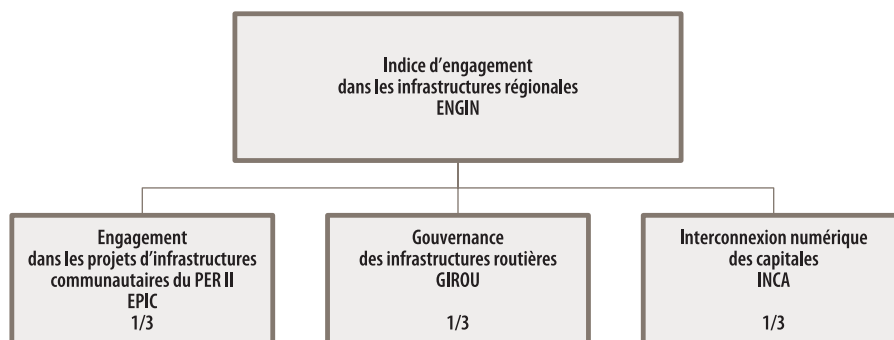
Indice d'engagement
dans les infrastructures régionales
ENGIN

Engagement
dans les projets d'infrastructures
communautaires du PER II
EPIC
1/3

Gouvernance
des infrastructures routières
GIROU
1/3

Interconnexion numérique
des capitales
INCA
1/3